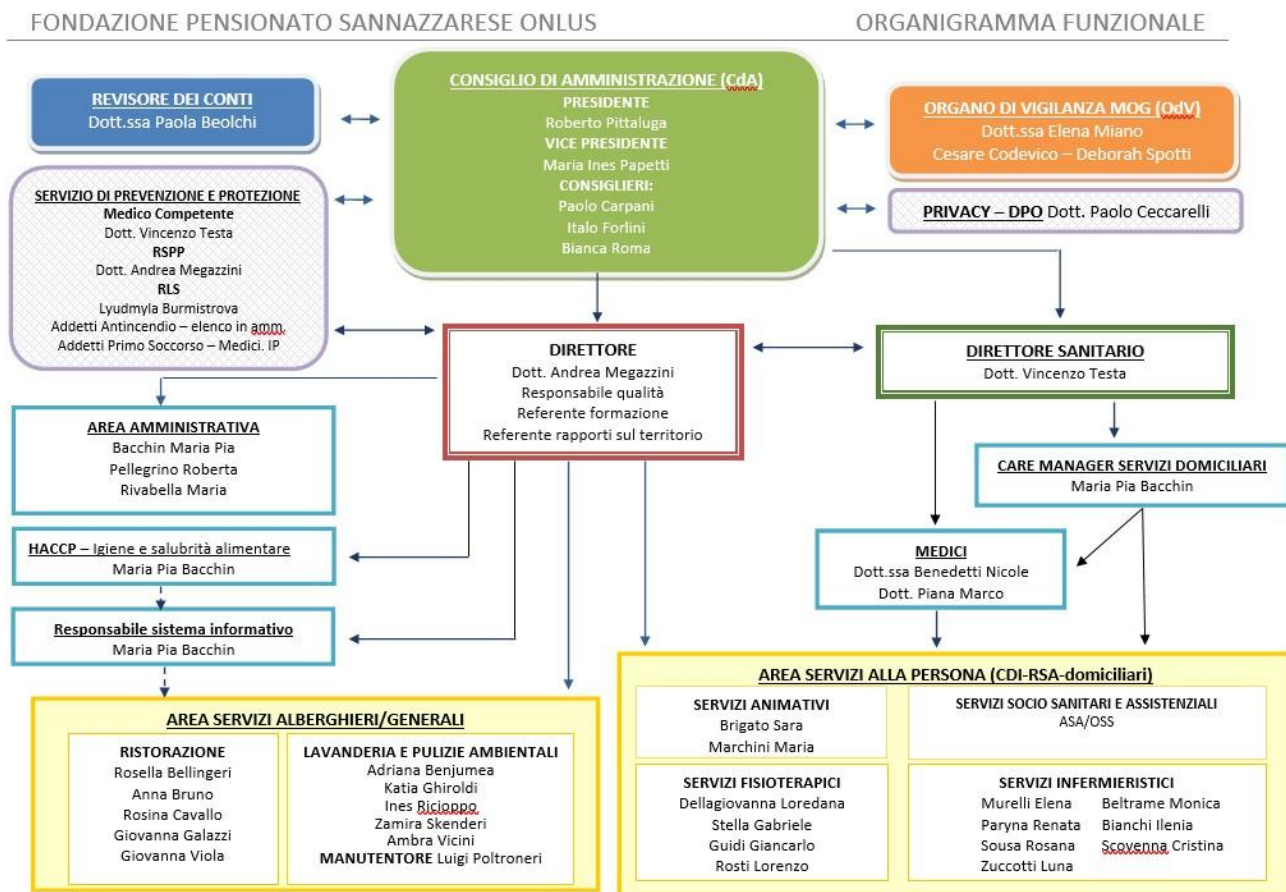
FONDAZIONE PENSIONATO SANNAZZARESE ONLUS

ORGANIGRAMMA FUNZIONALE

REVISORE DEI CONTI
Dott.ssa Paola Beolchi

CONSIGLIO DI AMMINISTRAZIONE (CdA)
PRESIDENTE
Roberto Pittaluga
VICE PRESIDENTE
Maria Ines Papetti
CONSIGLIERI:
Paolo Carpani
Italo Forlini
Bianca Roma

ORGANO DI VIGILANZA MOG (OdV)
Dott.ssa Elena Miano
Cesare Codevico – Deborah Spotti

SERVIZIO DI PREVENZIONE E PROTEZIONE
Medico Competente
Dott. Vincenzo Testa
RSPP
Dott. Andrea Megazzini
RLS
Lyudmyla Burmistrova
Addetti Antincendio – elenco in amm.
Addetti Primo Soccorso – Medici. IP

PRIVACY – DPO Dott. Paolo Ceccarelli

DIRETTORE
Dott. Andrea Megazzini
Responsabile qualità
Referente formazione
Referente rapporti sul territorio

DIRETTORE SANITARIO
Dott. Vincenzo Testa

AREA AMMINISTRATIVA
Bacchin Maria Pia
Pellegrino Roberta
Rivabella Maria

CARE MANAGER SERVIZI DOMICILIARI
Maria Pia Bacchin

HACCP – Igiene e salubrità alimentare
Maria Pia Bacchin

MEDICI
Dott.ssa Benedetti Nicole
Dott. Piana Marco

Responsabile sistema informativo
Maria Pia Bacchin

AREA SERVIZI ALLA PERSONA (CDI-RSA-domiciliari)

SERVIZI ANIMATIVI
Brigato Sara
Marchini Maria

SERVIZI SOCIO SANITARI E ASSISTENZIALI
ASA/OSS

AREA SERVIZI ALBERGHIERI/GENERALI

RISTORAZIONE
Rosella Bellingeri
Anna Bruno
Rosina Cavallo
Giovanna Galazzi
Giovanna Viola

LAVANDERIA E PULIZIE AMBIENTALI
Adriana Benjumea
Katia Ghiroldi
Ines Ricioppo
Zamira Skenderi
Ambra Vicini
MANUTENTORE Luigi Poltroneri

SERVIZI FISIOTERAPICI
Dellagiovanna Loredana
Stella Gabriele
Guidi Giancarlo
Rosti Lorenzo

SERVIZI INFERMIERISTICI
Murelli Elena
Paryna Renata
Sousa Rosana
Zuccotti Luna
Beltrame Monica
Bianchi Ilenia
Scovenna Cristina